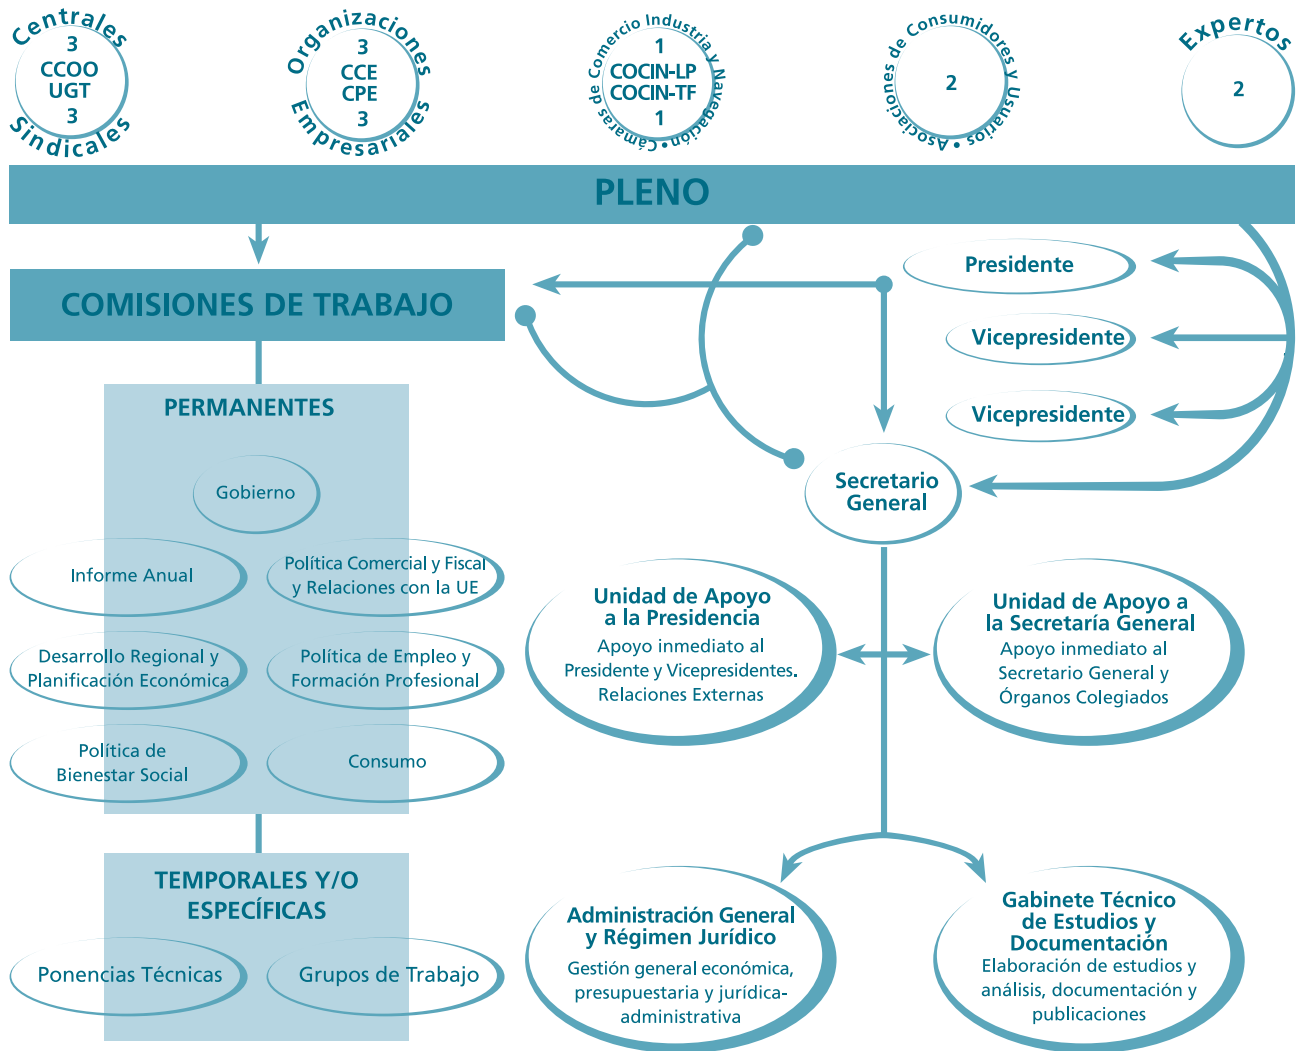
Centrales Sindicales
3
CCOO
UGT
3

Organizaciones Empresariales
3
CCE
CPE
3

Cámaras de Comercio Industria y Navegación
1
COCIN-LP
COCIN-TF
1

Asociaciones de Consumidores y Usuarios
2

Expertos
2

PLENO

COMISIONES DE TRABAJO

Presidente

Vicepresidente

Vicepresidente

Secretario General

PERMANENTES

Gobierno

Informe Anual

Política Comercial y Fiscal y Relaciones con la UE

Desarrollo Regional y Planificación Económica

Política de Empleo y Formación Profesional

Política de Bienestar Social

Consumo

TEMPORALES Y/O ESPECÍFICAS

Ponencias Técnicas

Grupos de Trabajo

Unidad de Apoyo a la Presidencia
Apoyo inmediato al Presidente y Vicepresidentes. Relaciones Externas

Unidad de Apoyo a la Secretaría General
Apoyo inmediato al Secretario General y Órganos Colegiados

Administración General y Régimen Jurídico
Gestión general económica, presupuestaria y jurídica-administrativa

Gabinete Técnico de Estudios y Documentación
Elaboración de estudios y análisis, documentación y publicaciones